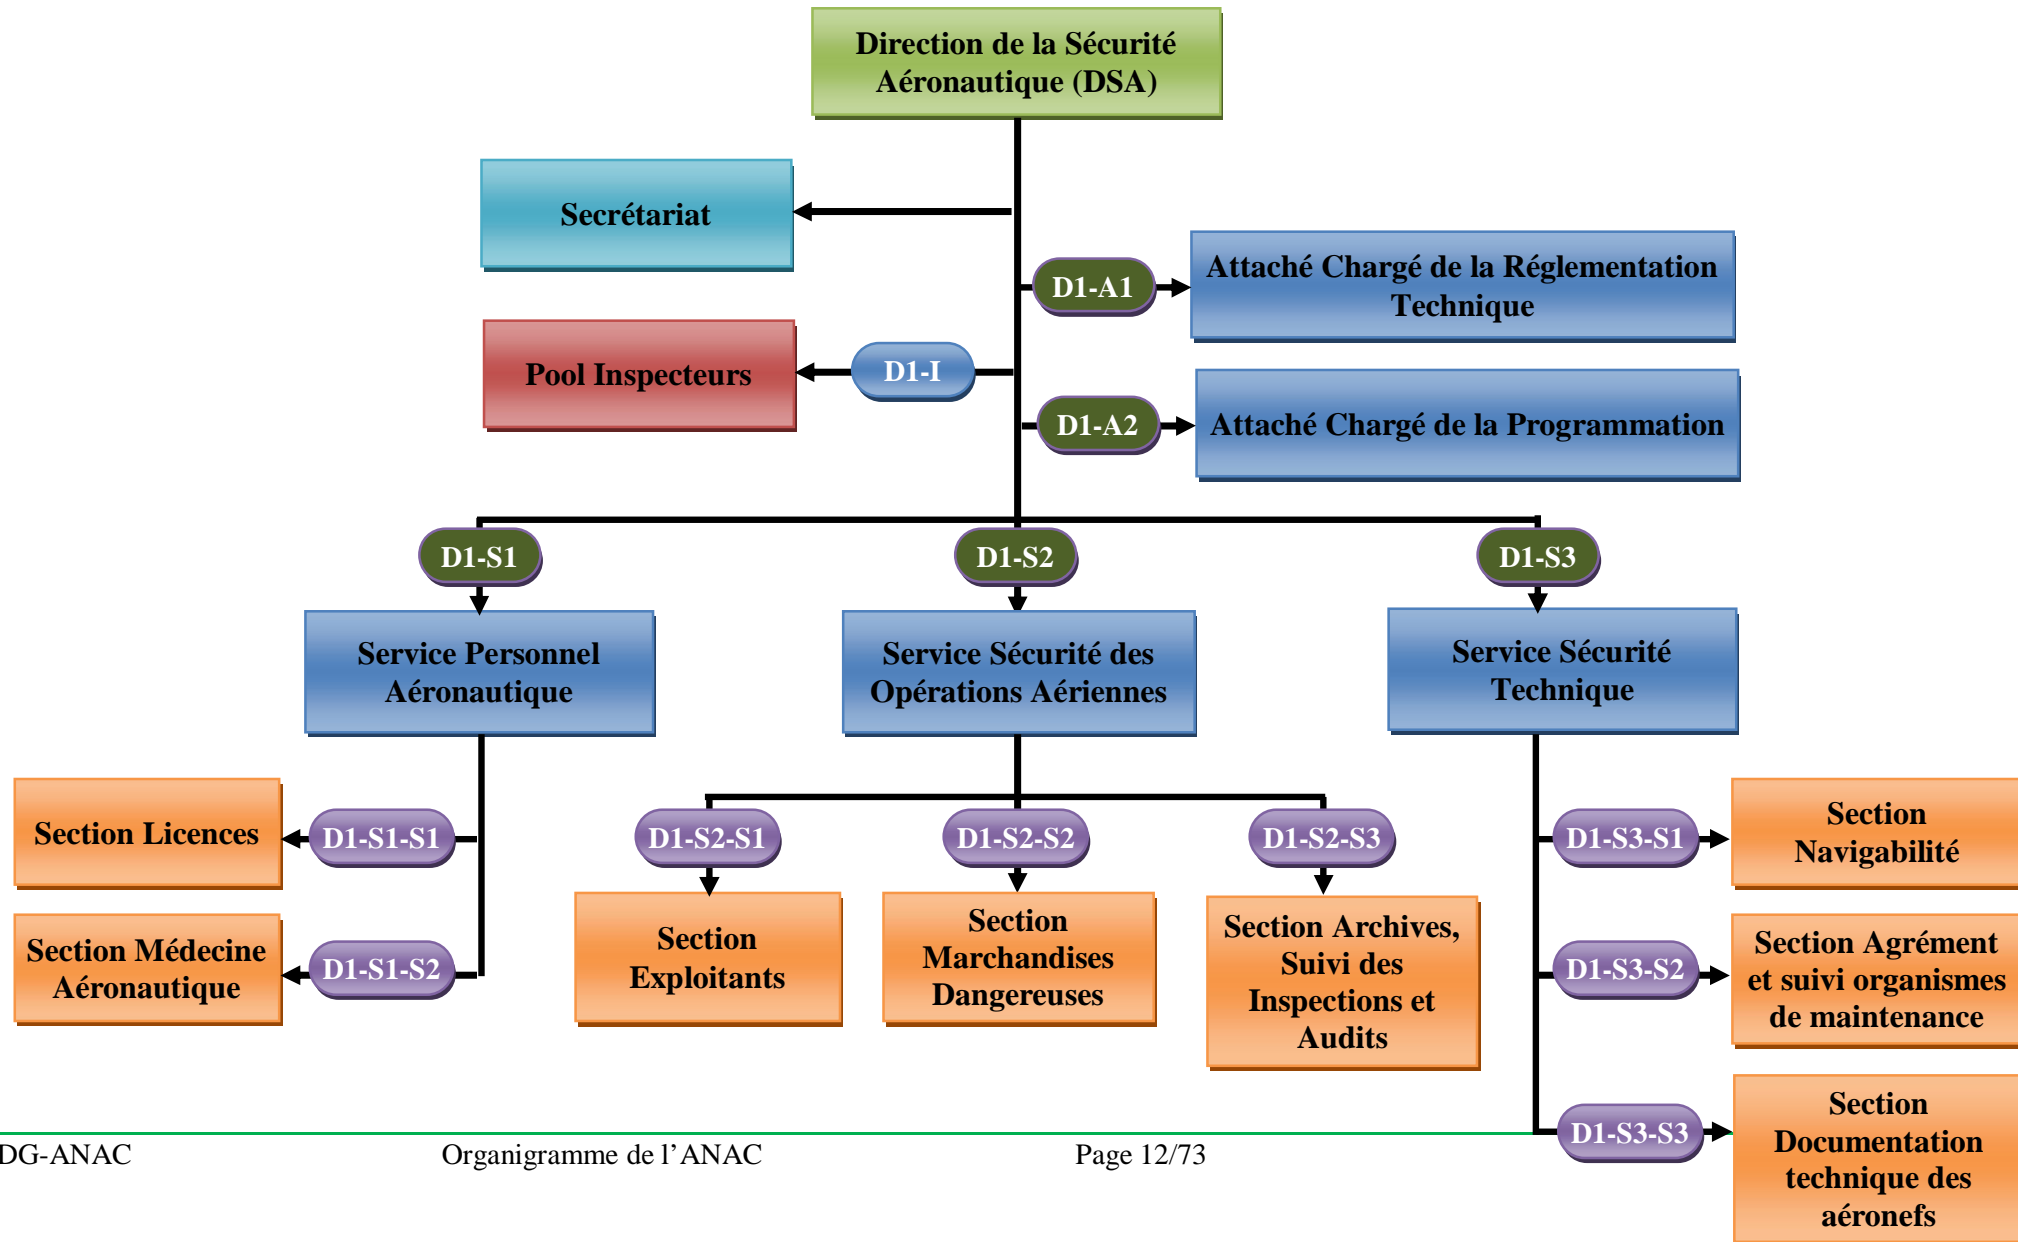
Direction de la Sécurité Aéronautique (DSA)

Secrétariat

D1-A1

Attaché Chargé de la Réglementation Technique

D1-I

Pool Inspecteurs

D1-A2

Attaché Chargé de la Programmation

D1-S1

D1-S2

D1-S3

Service Personnel Aéronautique

Service Sécurité des Opérations Aériennes

Service Sécurité Technique

Section Licences

D1-S1-S1

D1-S2-S1

D1-S2-S2

D1-S2-S3

D1-S3-S1

Section Navigabilité

Section Médecine Aéronautique

D1-S1-S2

Section Exploitants

Section Marchandises Dangereuses

Section Archives, Suivi des Inspections et Audits

D1-S3-S2

Section Agrément et suivi organismes de maintenance

D1-S3-S3

Section Documentation technique des aéronefs

DG-ANAC Organigramme de l'ANAC Page 12/73